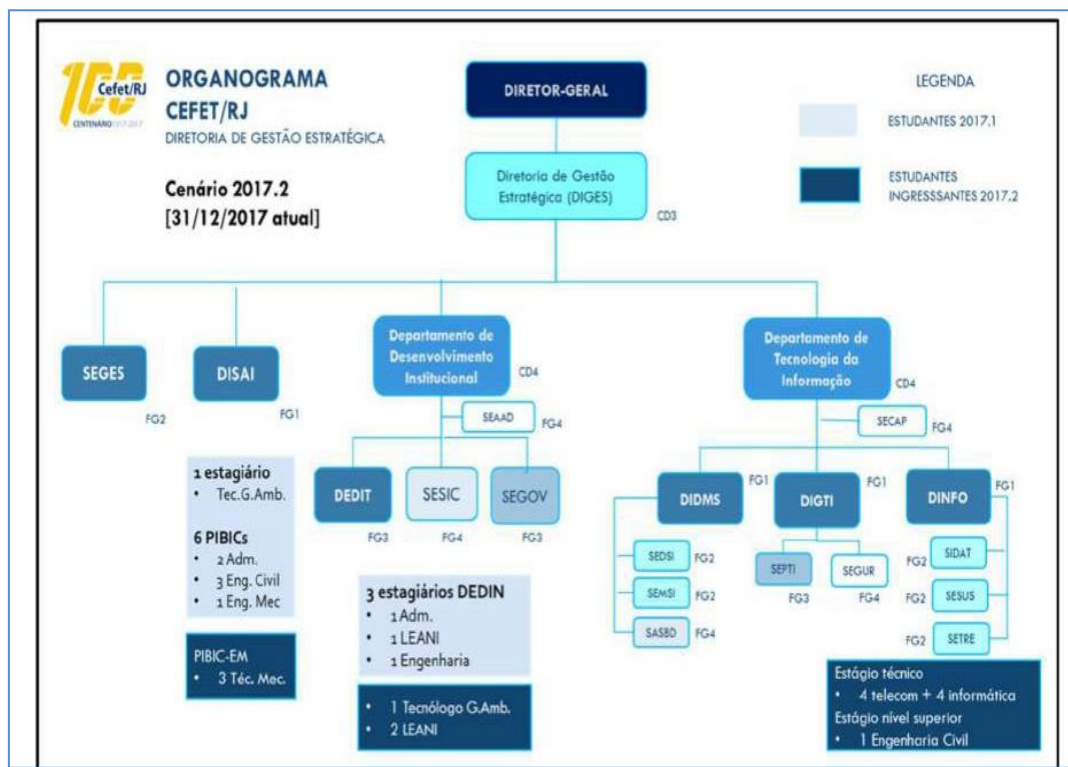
100 Cefet/RJ
CENTENÁRIO 1917 2017

ORGANOGRAMA
CEFET/RJ
DIRETORIA DE GESTÃO ESTRATÉGICA

Cenário 2017.2
[31/12/2017 atual]

DIRETOR-GERAL

LEGENDA
ESTUDANTES 2017.1
ESTUDANTES INGRESSSANTES 2017.2

Diretoria de Gestão Estratégica (DIGES)
CD3

SEGES
FG2

DISAI
FG1

Departamento de Desenvolvimento Institucional
CD4

SEAAD
FG4

DEDIT
FG3

SESIC
FG4

SEGOV
FG3

Departamento de Tecnologia da Informação
CD4

SECAP
FG4

DIDMS
FG1

DIGTI
FG1

DINFO
FG1

SEDSI
FG2

SEMSI
FG2

SASBD
FG4

SEPTI
FG3

SEGUR
FG4

SIDAT
FG2

SESUS
FG2

SETRE
FG2

1 estagiário
• Tec.G.Amb.

6 PIBICs
• 2 Adm.
• 3 Eng. Civil
• 1 Eng. Mec

PIBIC-EM
• 3 Téc. Mec.

3 estagiários DEDIN
• 1 Adm.
• 1 LEANI
• 1 Engenharia

• 1 Tecnólogo G.Amb.
• 2 LEANI

Estágio técnico
• 4 telecom + 4 informática
Estágio nível superior
• 1 Engenharia Civil